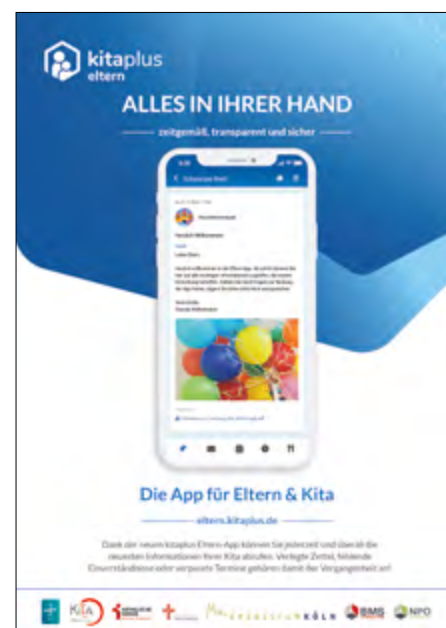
kitaplus eltern

ALLES IN IHRER HAND

zeitgemäß, transparent und sicher

Herzlich Willkommen

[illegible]

Die App für Eltern & Kita

eltern.kitaplus.de

Dank der neuen kitaplus Eltern-App können Sie jederzeit und überall die neuesten Informationen Ihrer Kita abrufen. Verlegte Zettel, fehlende Einverständnisse oder verpasste Termine gehören damit der Vergangenheit an!

KiTa

KÖLN

BMS

NPO